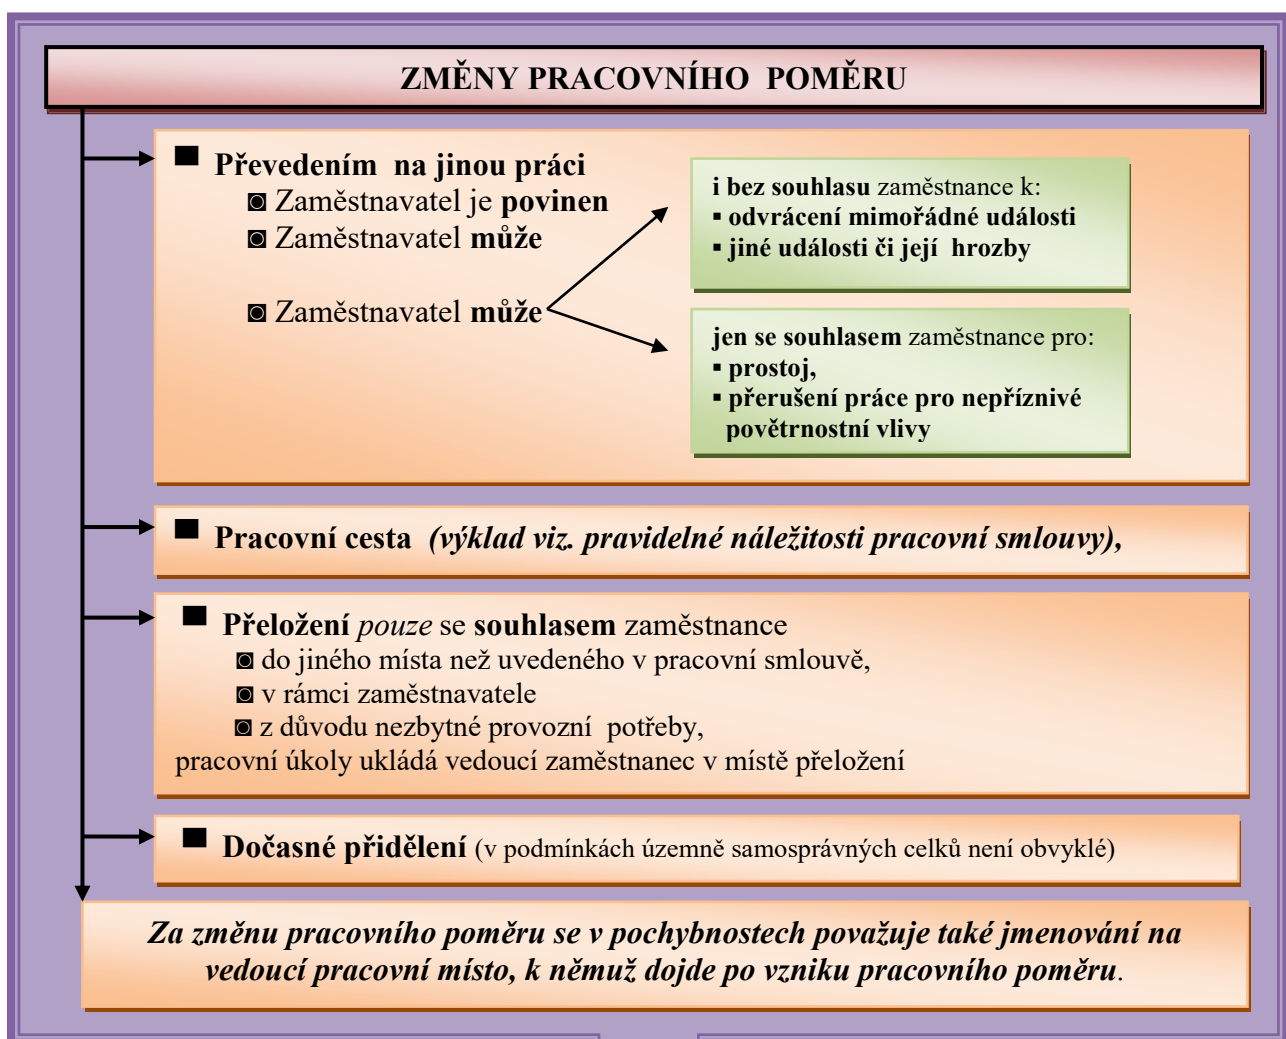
ZMĚNY PRACOVNÍHO POMĚRU

■ Převedením na jinou práci
◙ Zaměstnavatel je povinen
◙ Zaměstnavatel může

◙ Zaměstnavatel může

i bez souhlasu zaměstnance k:
▪ odvrácení mimořádné události
▪ jiné události či její hrozby

jen se souhlasem zaměstnance pro:
▪ prostoj,
▪ přerušení práce pro nepříznivé povětrnostní vlivy

■ Pracovní cesta (výklad viz. pravidelné náležitosti pracovní smlouvy),

■ Přeložení pouze se souhlasem zaměstnance
◙ do jiného místa než uvedeného v pracovní smlouvě,
◙ v rámci zaměstnavatele
◙ z důvodu nezbytné provozní potřeby,
pracovní úkoly ukládá vedoucí zaměstnanec v místě přeložení

■ Dočasné přidělení (v podmínkách územně samosprávných celků není obvyklé)

Za změnu pracovního poměru se v pochybnostech považuje také jmenování na vedoucí pracovní místo, k němuž dojde po vzniku pracovního poměru.